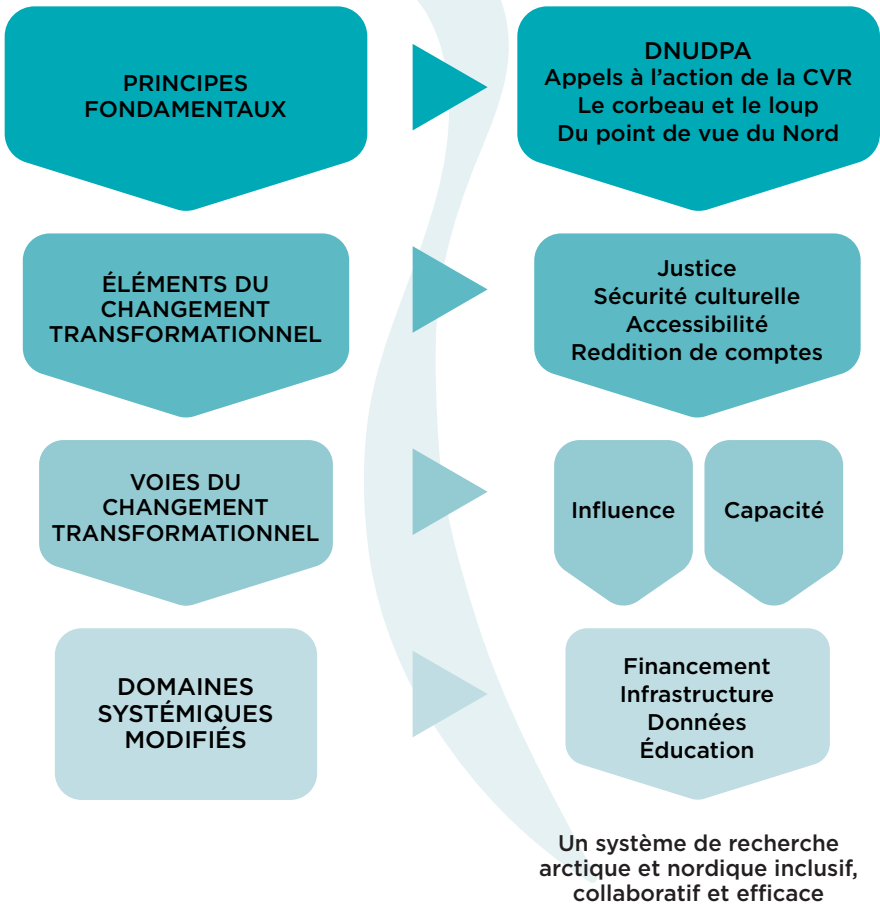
PRINCIPES FONDAMENTAUX

DNUDPA
Appels à l'action de la CVR
Le corbeau et le loup
Du point de vue du Nord

ÉLÉMENTS DU CHANGEMENT TRANSFORMATIONNEL

Justice
Sécurité culturelle
Accessibilité
Reddition de comptes

VOIES DU CHANGEMENT TRANSFORMATIONNEL

Influence

Capacité

DOMAINES SYSTÉMIQUES MODIFIÉS

Financement
Infrastructure
Données
Éducation

Un système de recherche arctique et nordique inclusif, collaboratif et efficace